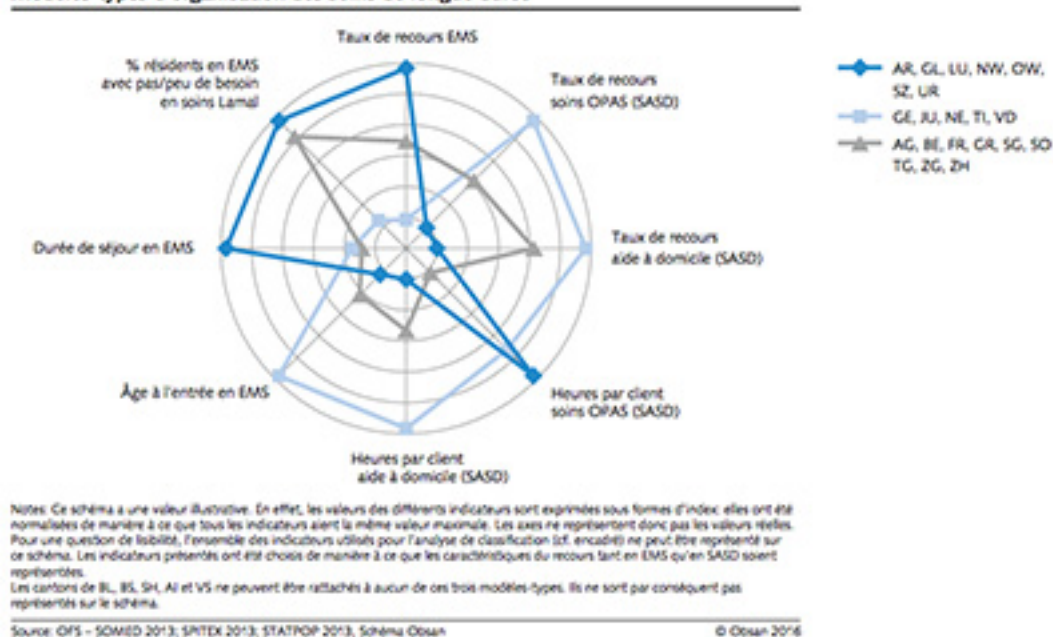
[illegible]

Taux de recours EMS

Taux de recours soins OPAS (SASD)

Taux de recours aide à domicile (SASD)

Heures par client soins OPAS (SASD)

Heures par client aide à domicile (SASD)

Âge à l'entrée en EMS

Durée de séjour en EMS

% résidents en EMS avec pas/peu de besoin en soins Lamal

AR, GL, LU, NW, OW, SZ, UR

GE, JU, NE, TI, VD

AG, BE, FR, GR, SG, SO TG, ZG, ZH

Notes: Ce schéma a une valeur illustrative. En effet, les valeurs des différents indicateurs sont exprimées sous formes d'index: elles ont été normalisées de manière à ce que tous les indicateurs aient la même valeur maximale. Les axes ne représentent donc pas les valeurs réelles. Pour une question de lisibilité, l'ensemble des indicateurs utilisés pour l'analyse de classification (cf. encadré) ne peut être représenté sur ce schéma. Les indicateurs présentés ont été choisis de manière à ce que les caractéristiques du recours tant en EMS qu'en SASD soient représentées.
Les cantons de BL, BS, SH, AI et VS ne peuvent être rattachés à aucun de ces trois modèles-types. Ils ne sont par conséquent pas représentés sur le schéma.

Source: OFS – SOMED 2013; SPITEX 2013; STATPOP 2013; Schéma Obsan

© Obsan 2016